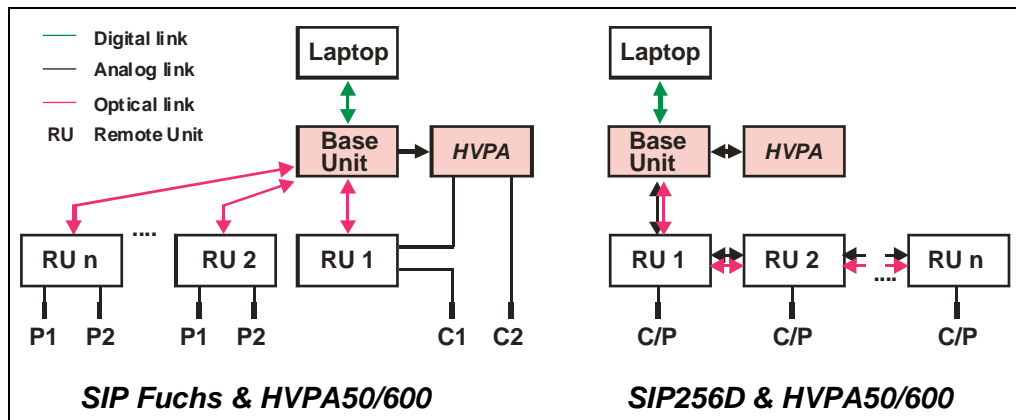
Digital link
Analog link
Optical link
RU Remote Unit

Laptop

Base Unit

HVPA

RU n

....

RU 2

RU 1

P1 P2

P1 P2

C1 C2

SIP Fuchs & HVPA50/600

Laptop

Base Unit

HVPA

RU 1

RU 2

....

RU n

C/P

C/P

C/P

SIP256D & HVPA50/600